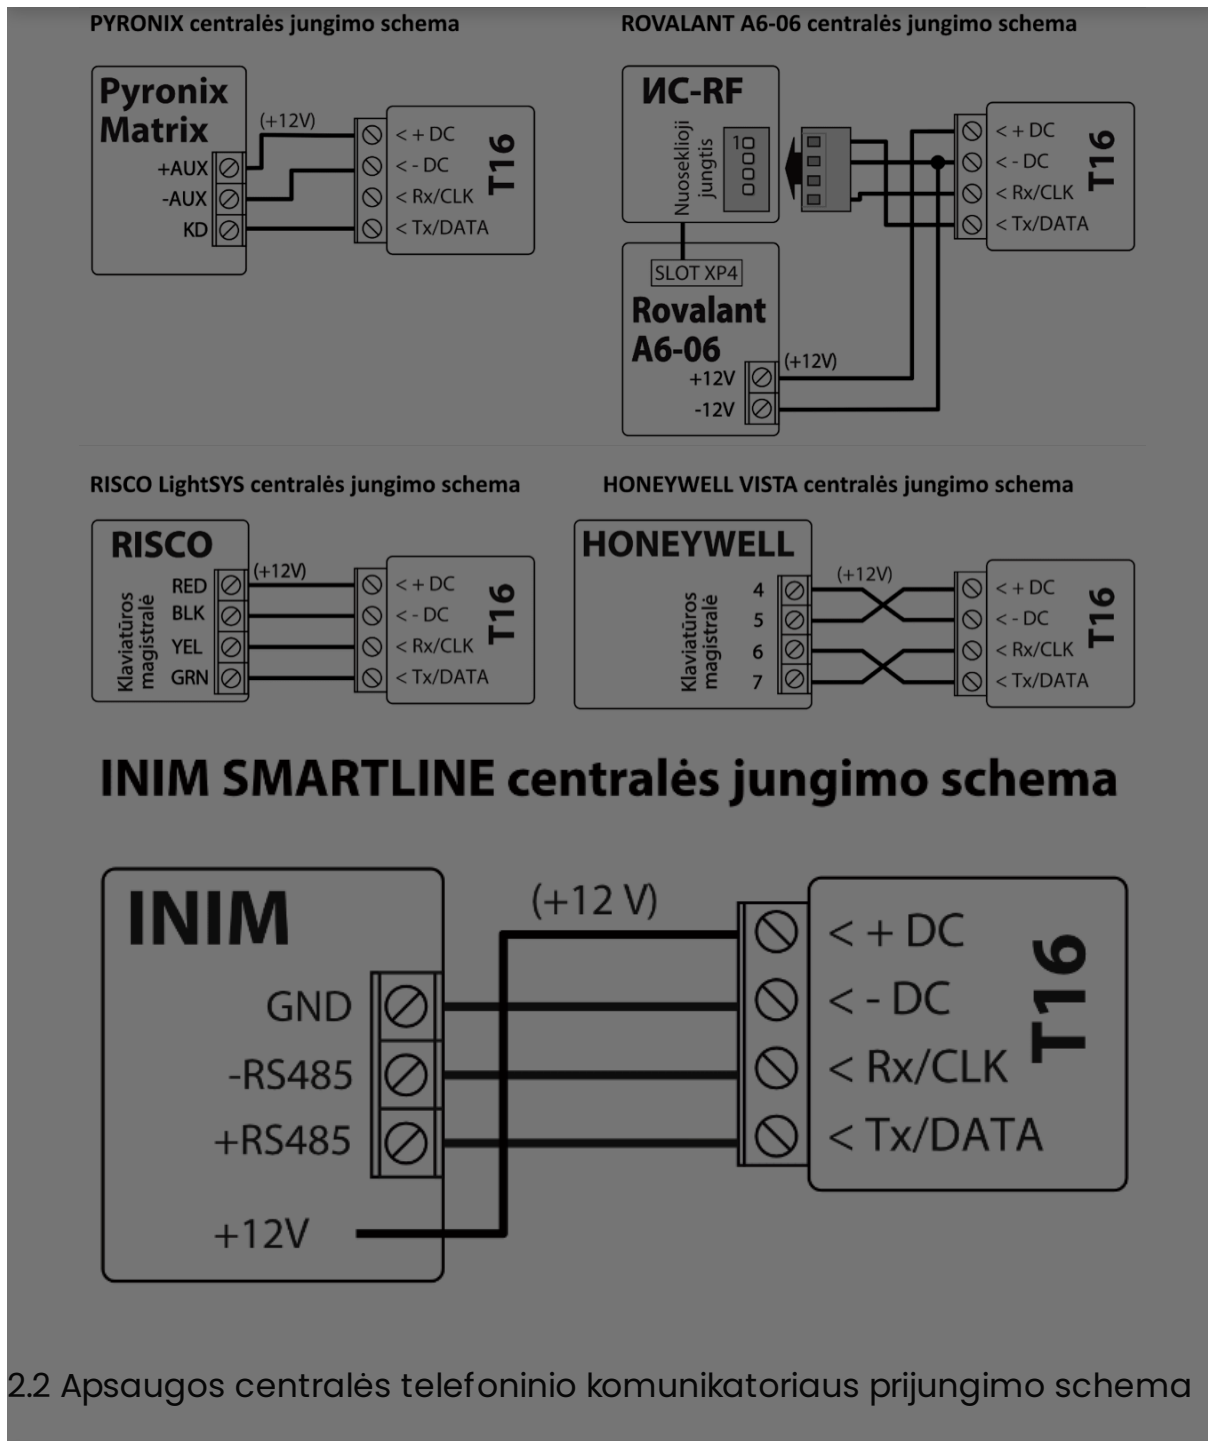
PYRONIX centralės jungimo schema

Pyronix Matrix
+AUX
-AUX
KD
(+12V)
< + DC
< - DC
< Rx/CLK
< Tx/DATA
T16

ROVALANT A6-06 centralės jungimo schema

ИC-RF
Nuosekliojі jungtis
10
SLOT XP4
Rovalant A6-06
+12V
-12V
(+12V)
< + DC
< - DC
< Rx/CLK
< Tx/DATA
T16

RISCO LightSYS centralės jungimo schema

RISCO
Klaviatūros magistralė
RED
BLK
YEL
GRN
(+12V)
< + DC
< - DC
< Rx/CLK
< Tx/DATA
T16

HONEYWELL VISTA centralės jungimo schema

HONEYWELL
Klaviatūros magistralė
4
5
6
7
(+12V)
< + DC
< - DC
< Rx/CLK
< Tx/DATA
T16

INIM SMARTLINE centralės jungimo schema

INIM
GND
-RS485
+RS485
+12V
(+12 V)
< + DC
< - DC
< Rx/CLK
< Tx/DATA
T16

2.2 Apsaugos centralės telefoninio komunikatoriaus prijungimo schema